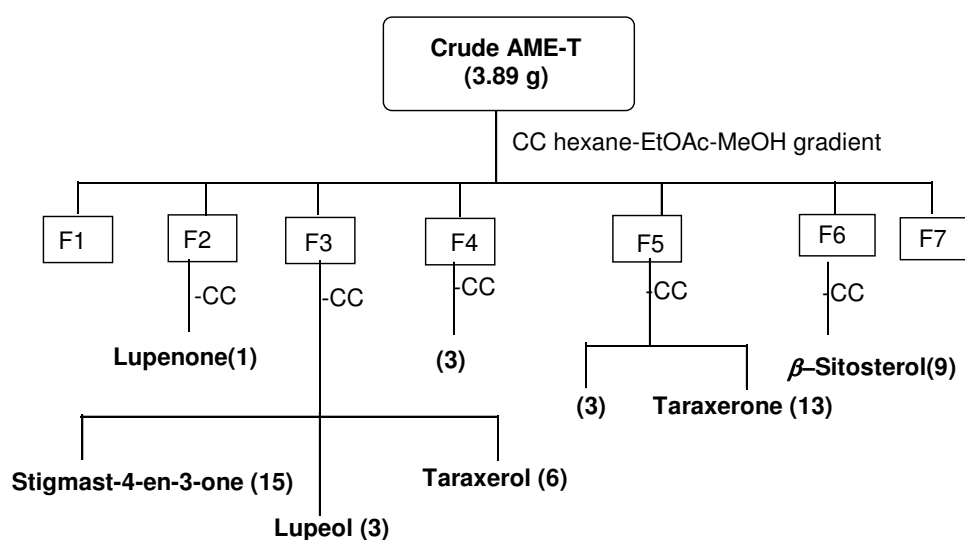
Crude AME-T
(3.89 g)

CC hexane-EtOAc-MeOH gradient

F1

F2

-CC

Lupenone(1)

F3

-CC

Stigmast-4-en-3-one (15)

Lupeol (3)

Taraxerol (6)

F4

-CC

(3)

F5

-CC

(3)

Taraxerone (13)

F6

-CC

$\beta$–Sitosterol(9)

F7